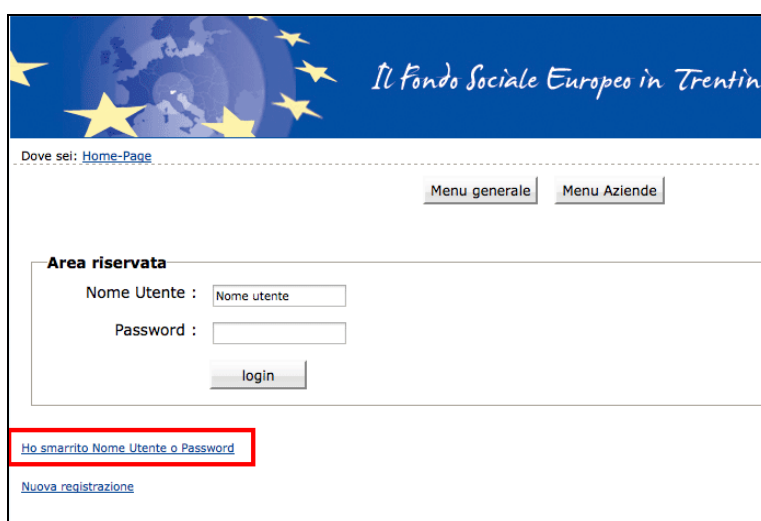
Il Fondo Sociale Europeo in Trentin

Dove sei: Home-Page

Menu generale

Menu Aziende

Area riservata

Nome Utente :

Nome utente

Password :

login

Ho smarrito Nome Utente o Password

Nuova registrazione